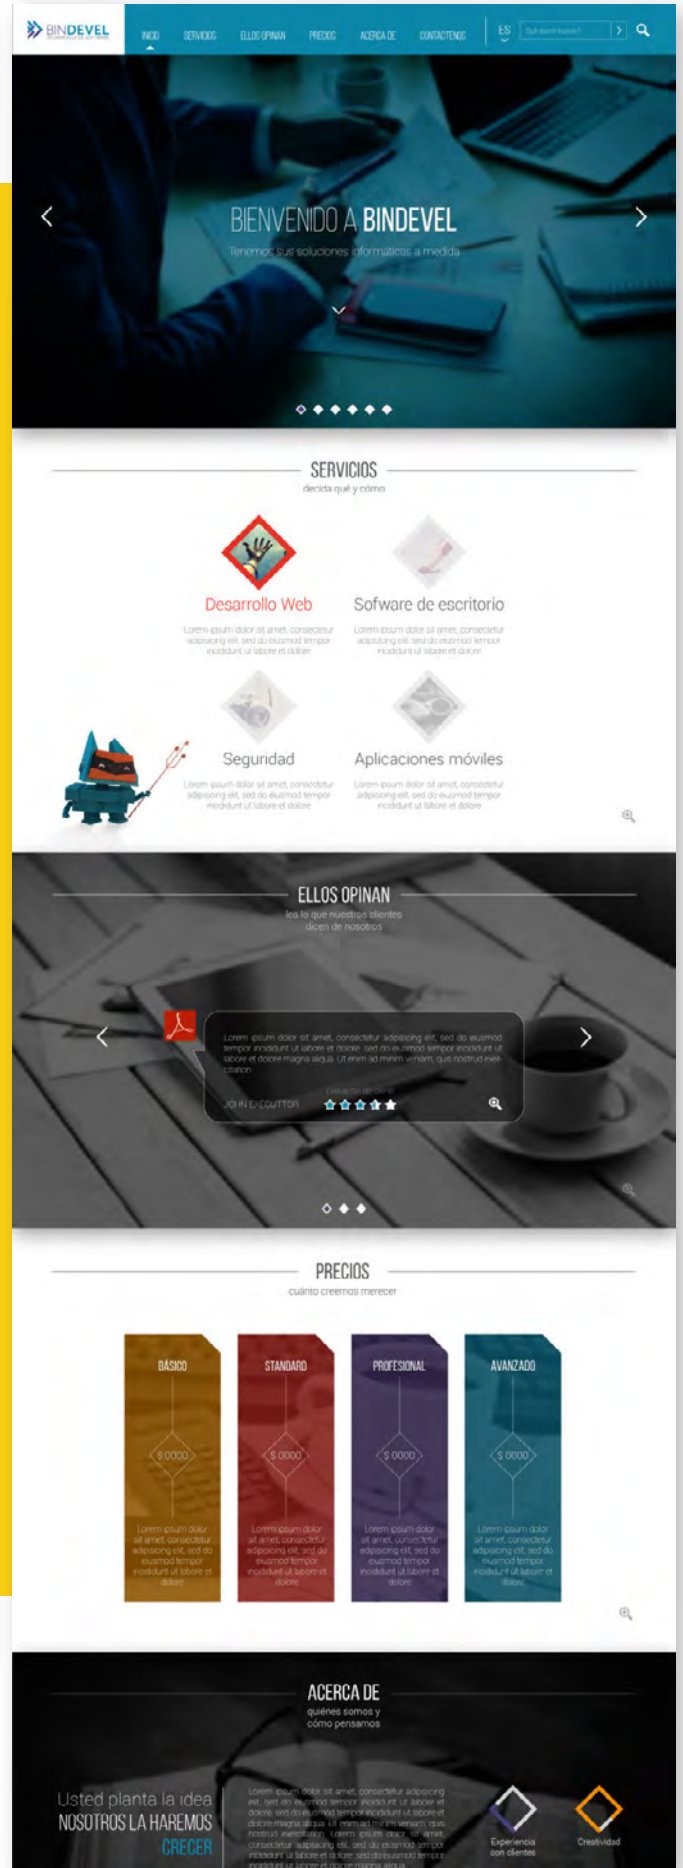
BINDEVEL
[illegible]

INICIO SERVICIOS ELLOS OPINAN PRECIOS ACERCA DE CONTACTENOS ES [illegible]

BIENVENIDO A BINDEVEL
Tenemos sus soluciones informáticas a medida

SERVICIOS
decida qué y cómo

Desarrollo Web
Lorem ipsum dolor sit amet, consectetur adipisicing elit, sed do eiusmod tempor incididunt ut labore et dolore

Sofware de escritorio
Lorem ipsum dolor sit amet, consectetur adipisicing elit, sed do eiusmod tempor incididunt ut labore et dolore

Seguridad
Lorem ipsum dolor sit amet, consectetur adipisicing elit, sed do eiusmod tempor incididunt ut labore et dolore

Aplicaciones móviles
Lorem ipsum dolor sit amet, consectetur adipisicing elit, sed do eiusmod tempor incididunt ut labore et dolore

ELLOS OPINAN
lea lo que nuestros clientes dicen de nosotros

Lorem ipsum dolor sit amet, consectetur adipisicing elit, sed do eiusmod tempor incididunt ut labore et dolore. sed do eiusmod tempor incididunt ut labore et dolore magna aliqua. Ut enim ad minim veniam, quis nostrud exercitation

JOHN EXCUTTOR
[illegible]

PRECIOS
cuánto creemos merecer

BASICO
$ 0000
Lorem ipsum dolor sit amet, consectetur adipisicing elit, sed do eiusmod tempor incididunt ut labore et dolore

STANDARD
$ 0000
Lorem ipsum dolor sit amet, consectetur adipisicing elit, sed do eiusmod tempor incididunt ut labore et dolore

PROFESIONAL
$ 0000
Lorem ipsum dolor sit amet, consectetur adipisicing elit, sed do eiusmod tempor incididunt ut labore et dolore

AVANZADO
$ 0000
Lorem ipsum dolor sit amet, consectetur adipisicing elit, sed do eiusmod tempor incididunt ut labore et dolore

ACERCA DE
quiénes somos y cómo pensamos

Usted planta la idea
NOSOTROS LA HAREMOS
CRECER

Lorem ipsum dolor sit amet, consectetur adipisicing elit, sed do eiusmod tempor incididunt ut labore et dolore. sed do eiusmod tempor incididunt ut labore et dolore magna aliqua. Ut enim ad minim veniam, quis nostrud exercitation. Lorem ipsum dolor sit amet, consectetur adipisicing elit, sed do eiusmod tempor incididunt ut labore et dolore sed do eiusmod tempor incididunt ut labore et dolore magna aliqua

Experiencia con clientes
Creatividad